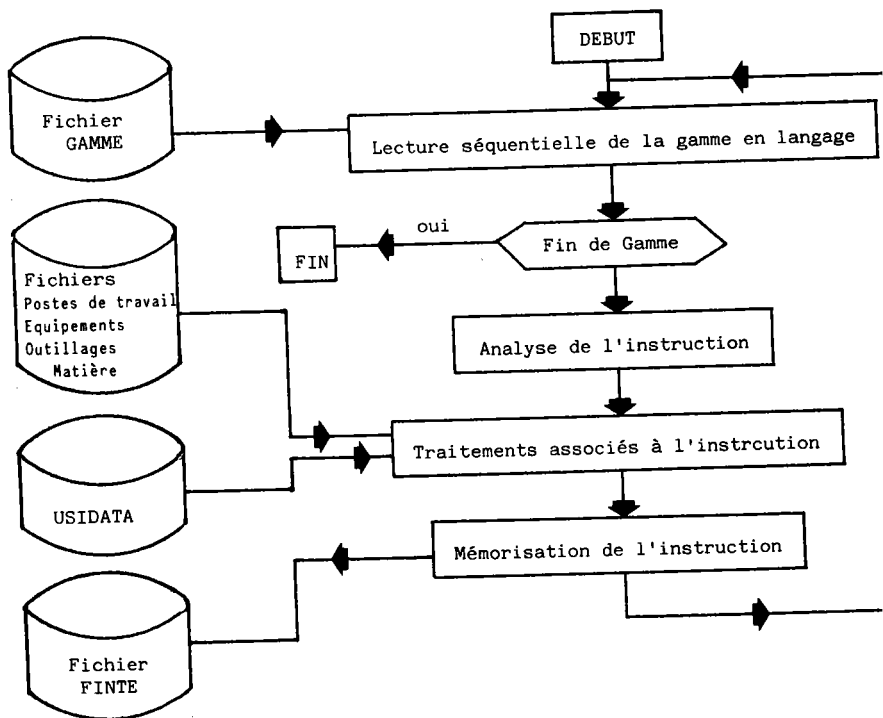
DEBUT

Fichier GAMME

Lecture séquentielle de la gamme en langage

FIN

oui

Fin de Gamme

Fichiers
Postes de travail
Equipements
Outillages
Matière

Analyse de l'instruction

Traitements associés à l'instrcution

USIDATA

Mémorisation de l'instruction

Fichier FINTE